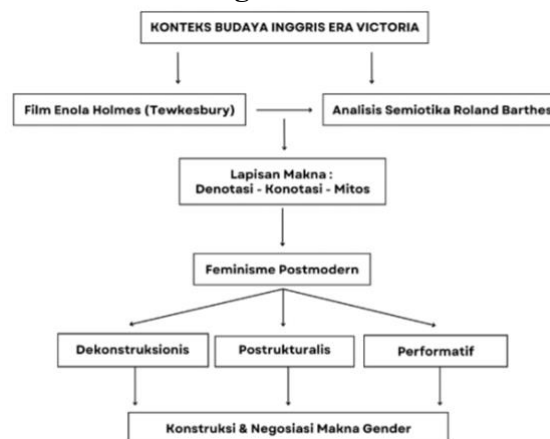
KONTEKS BUDAYA INGGRIS ERA VICTORIA

Film Enola Holmes (Tewkesbury)

Analisis Semiotika Roland Barthes

Lapisan Makna : Denotasi - Konotasi - Mitos

Feminisme Postmodern

Dekonstruksionis

Postrukturalis

Performatif

Konstruksi & Negosiasi Makna Gender